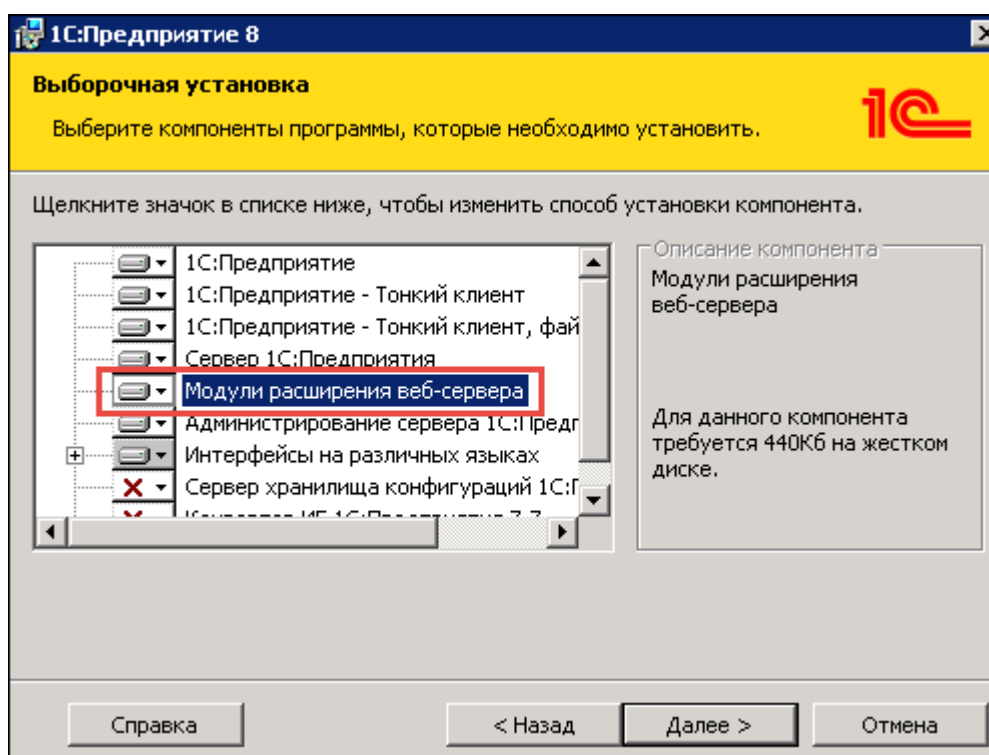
1С:Предприятие 8

Выборочная установка

Выберите компоненты программы, которые необходимо установить.

1С

Щелкните значок в списке ниже, чтобы изменить способ установки компонента.

1С:Предприятие
1С:Предприятие - Тонкий клиент
1С:Предприятие - Тонкий клиент, фай
Сервер 1С:Предприятия
Модули расширения веб-сервера
Администрирование сервера 1С:Предг
Интерфейсы на различных языках
Сервер хранилища конфигураций 1С:Г
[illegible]

Описание компонента
Модули расширения веб-сервера

Для данного компонента требуется 440Кб на жестком диске.

Справка
< Назад
Далее >
Отмена